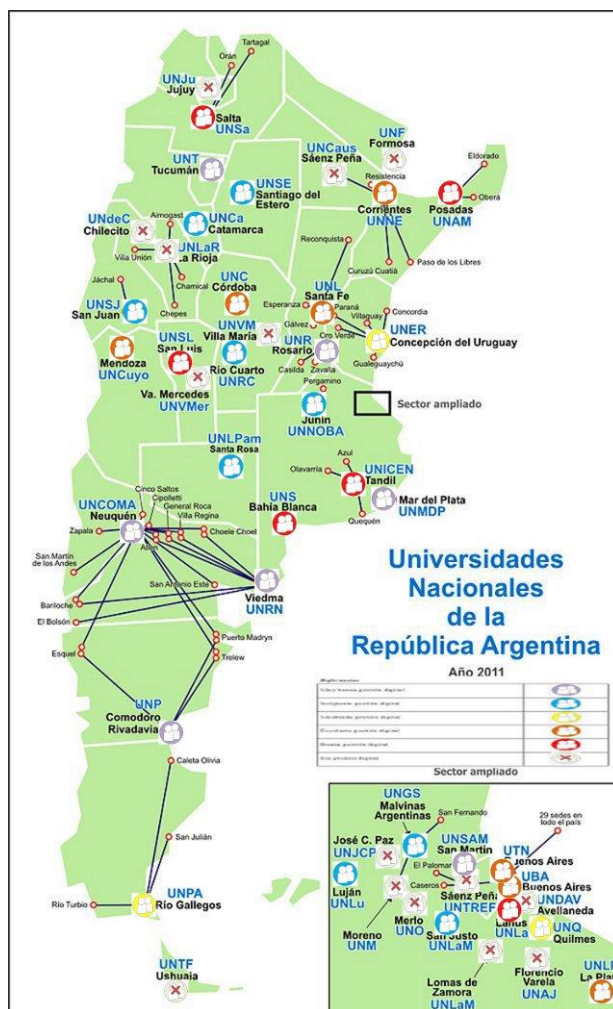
Tartagal
Orán
UNJu
Jujuy
Salta
UNSa
UNF
Formosa
UNCaus
Sáenz Peña
Eldorado
Resistencia
UNT
Tucumán
UNSE
Santiago del Estero
Corrientes
UNNE
Posadas
UNAM
Oberá
UNdeC
Chilecito
Aimogasta
UNCa
Catamarca
UNLaR
La Rioja
Villa Unión
Reconquista
Paso de los Libres
Curuzú Cuatiá
Chamical
Jáchal
UNC
Córdoba
UNL
Santa Fe
Esperanza
Paraná
Concordia
UNSJ
San Juan
Chepes
Villaguay
UNER
Concepción del Uruguay
UNVM
Villa María
Gálvez
Oro Verde
Mendoza
UNCuyo
UNSL
San Luis
Río Cuarto
UNRC
UNR
Rosario
Casilda
Zavalla
Gualeguaychú
Va. Mercedes
UNVMer
Pergamino
Junín
UNNOBA
Sector ampliado
UNLPam
Santa Rosa
Azul
Olavarría
UNICEN
Tandil
Mar del Plata
UNMDP
Cinco Saltos
Cipolletti
General Roca
Villa Regina
UNS
Bahía Blanca
Quequén
UNCOMA
Neuquén
Zapala
Allen
Choele Choel
San Martín de los Andes
San Antonio Este
Viedma
UNRN
Bariloche
El Bolsón
Puerto Madryn
Trelew
Esquel
Universidades Nacionales de la República Argentina
Año 2011
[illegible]
Sector ampliado
UNP
Comodoro Rivadavia
Caleta Olivia
San Julián
UNPA
Río Gallegos
Río Turbio
UNTF
Ushuaia
UNGS
Malvinas Argentinas
San Fernando
29 sedes en todo el país
José C. Paz
UNJCP
UNSAM
San Martín
UTN
Buenos Aires
El Palomar
UBA
Buenos Aires
Luján
UNLu
Caseros
Sáenz Peña
UNTREF
UNDAV
Avellaneda
Merlo
UNO
Lanús
UNLa
UNQ
Quilmes
Moreno
UNM
San Justo
UNLaM
Florencio Varela
UNAJ
UNLP
La Plata
Lomas de Zamora
UNLaM